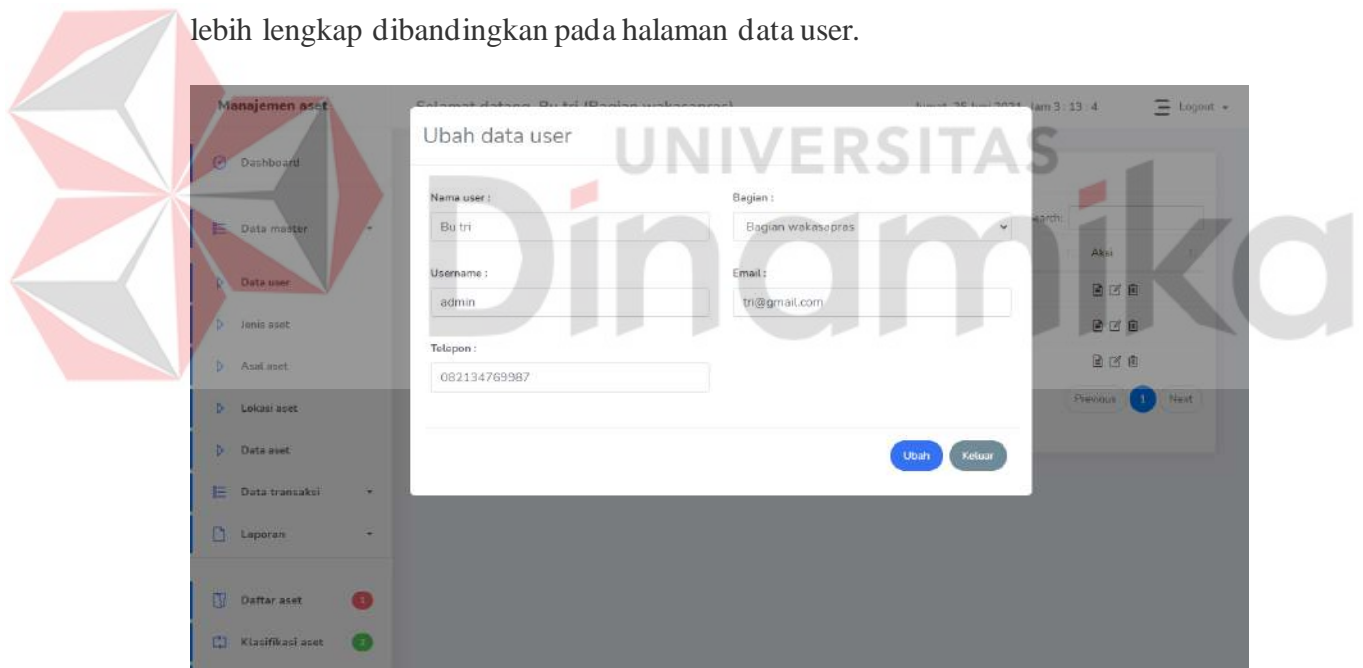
lebih lengkap dibandingkan pada halaman data user.

UNIVERSITAS
Dinamika

Manajemen aset
Selamat datang, Bu tri (Bagian wakasapras)
Jumat, 25 Juni 2021, Jam 3 : 13 : 4
Logout

Dashboard
Data master
Data user
Jenis aset
Asal aset
Lokasi aset
Data aset
Data transaksi
Laporan
Daftar aset
Klasifikasi aset

Ubah data user

Nama user :
Bu tri
Bagian :
Bagian wakasapras
Username :
admin
Email :
tri@gmail.com
Telepon :
082134769987

Ubah
Keluar

Search:
Aksi
Previous
1
Next